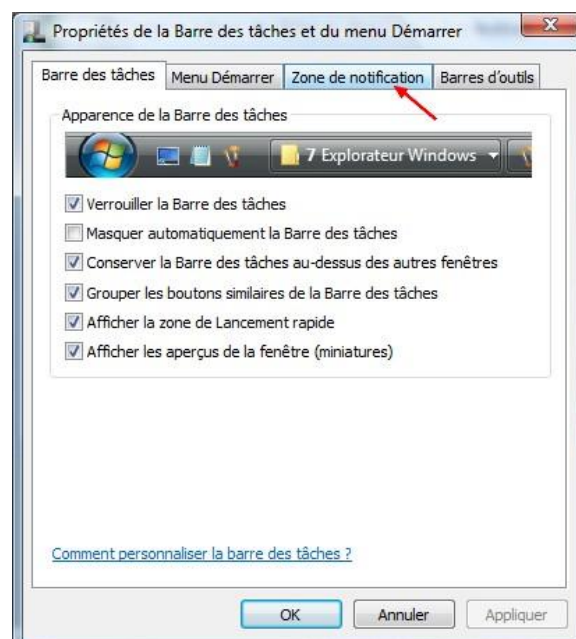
Propriétés de la Barre des tâches et du menu Démarrer

Barre des tâches | Menu Démarrer | Zone de notification | Barres d'outils

Apparence de la Barre des tâches

7 Explorateur Windows

Verrouiller la Barre des tâches
Masquer automatiquement la Barre des tâches
Conserver la Barre des tâches au-dessus des autres fenêtres
Grouper les boutons similaires de la Barre des tâches
Afficher la zone de Lancement rapide
Afficher les aperçus de la fenêtre (miniatures)

Comment personnaliser la barre des tâches ?

OK | Annuler | Appliquer